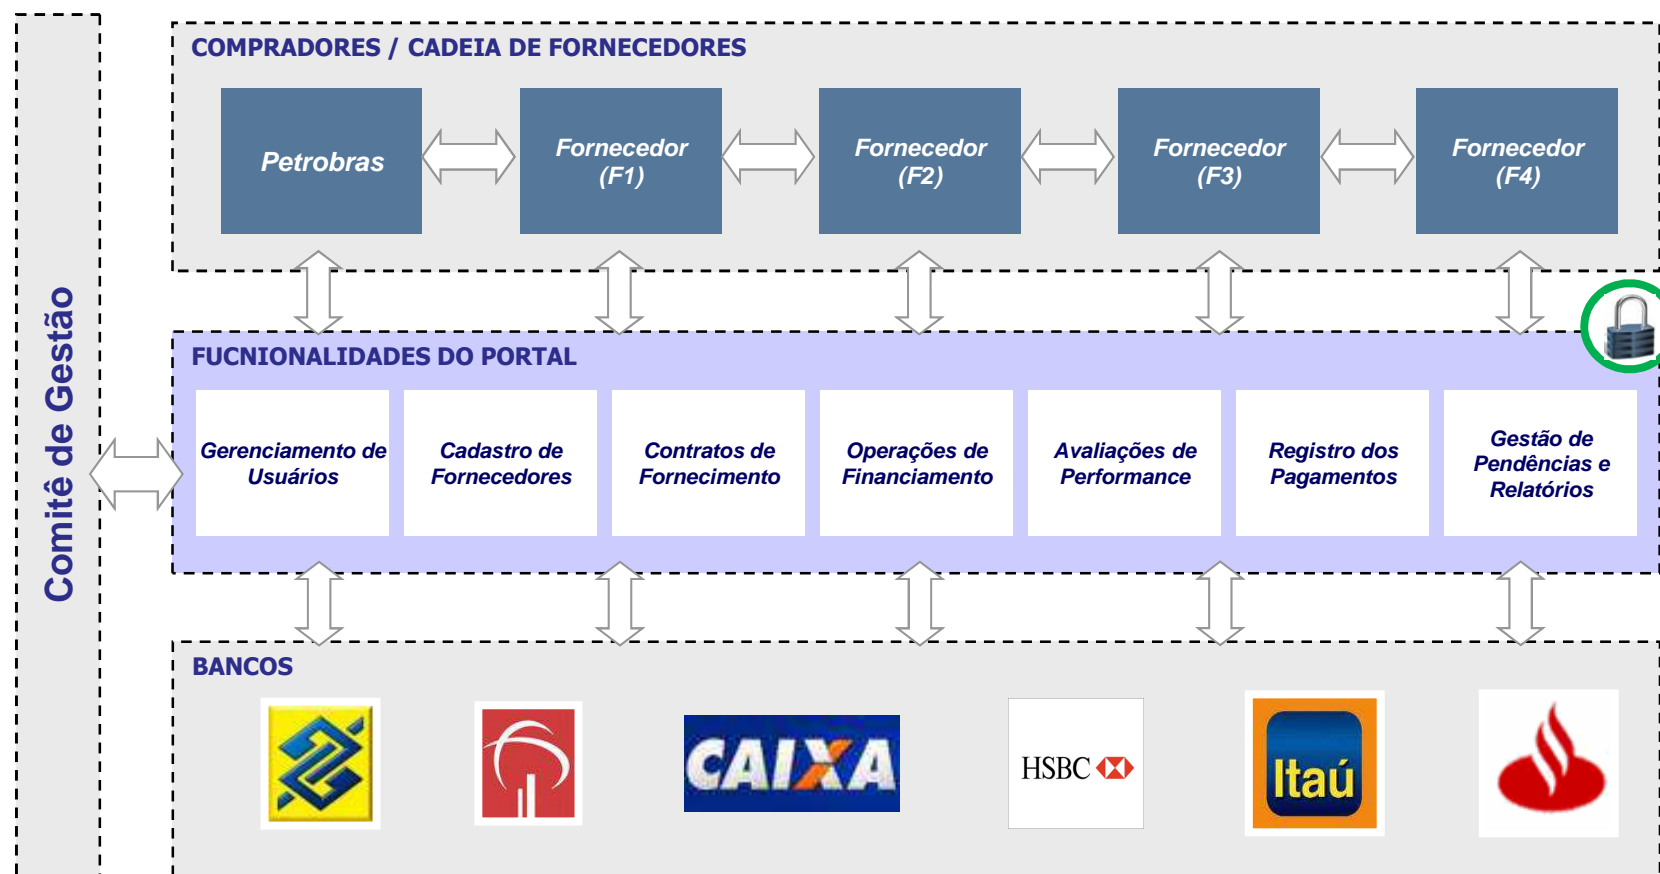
Comitê de Gestão

COMPRADORES / CADEIA DE FORNECEDORES

Petrobras

Fornecedor (F1)

Fornecedor (F2)

Fornecedor (F3)

Fornecedor (F4)

FUCNIONALIDADES DO PORTAL

Gerenciamento de Usuários

Cadastro de Fornecedores

Contratos de Fornecimento

Operações de Financiamento

Avaliações de Performance

Registro dos Pagamentos

Gestão de Pendências e Relatórios

BANCOS

CAIXA

HSBC

Itaú